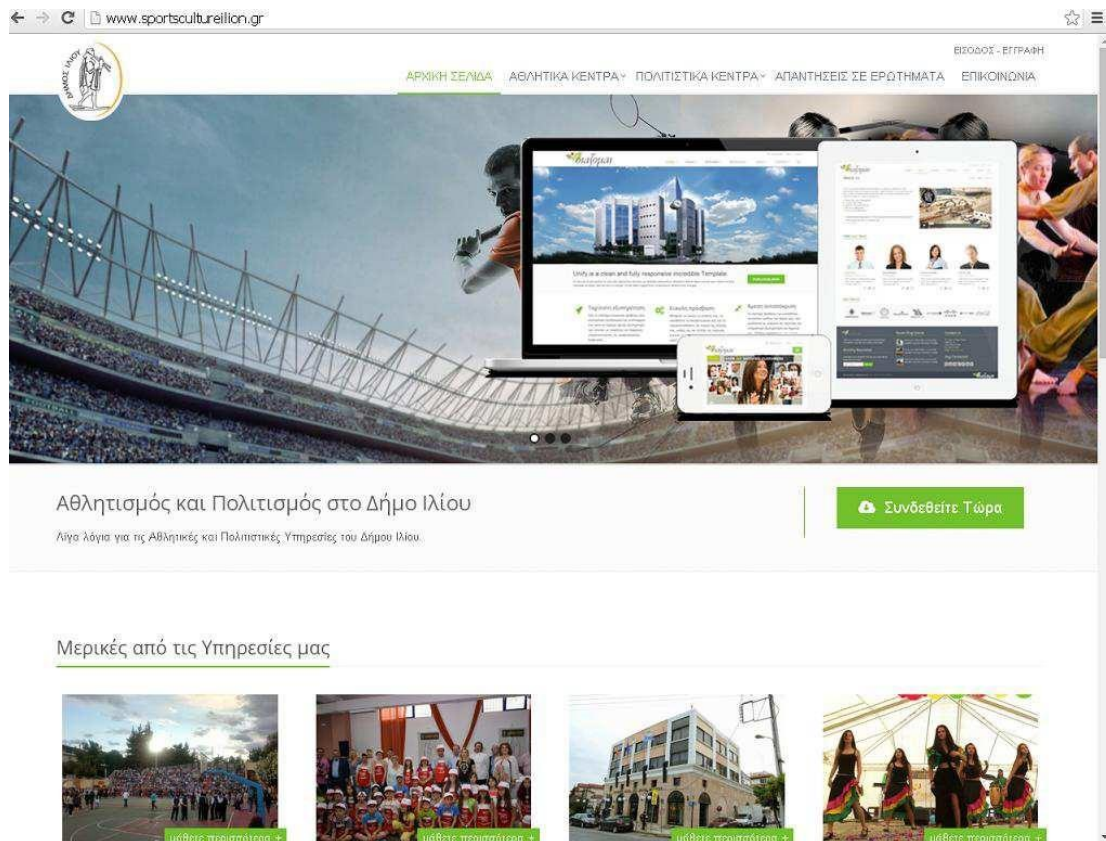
www.sportscultureilion.gr

ΕΙΣΟΔΟΣ - ΕΓΓΡΑΦΗ

ΑΡΧΙΚΗ ΣΕΛΙΔΑ ΑΘΛΗΤΙΚΑ ΚΕΝΤΡΑ ΠΟΛΙΤΙΣΤΙΚΑ ΚΕΝΤΡΑ ΑΠΑΝΤΗΣΕΙΣ ΣΕ ΕΡΩΤΗΜΑΤΑ ΕΠΙΚΟΙΝΩΝΙΑ

Unify is a clean and fully responsive incredible Template

Αθλητισμός και Πολιτισμός στο Δήμο Ιλίου

Λίγα λόγια για τις Αθλητικές και Πολιτιστικές Υπηρεσίες του Δήμου Ιλίου.

Συνδεθείτε Τώρα

Μερικές από τις Υπηρεσίες μας

μάθετε περισσότερα +

μάθετε περισσότερα +

μάθετε περισσότερα +

μάθετε περισσότερα +